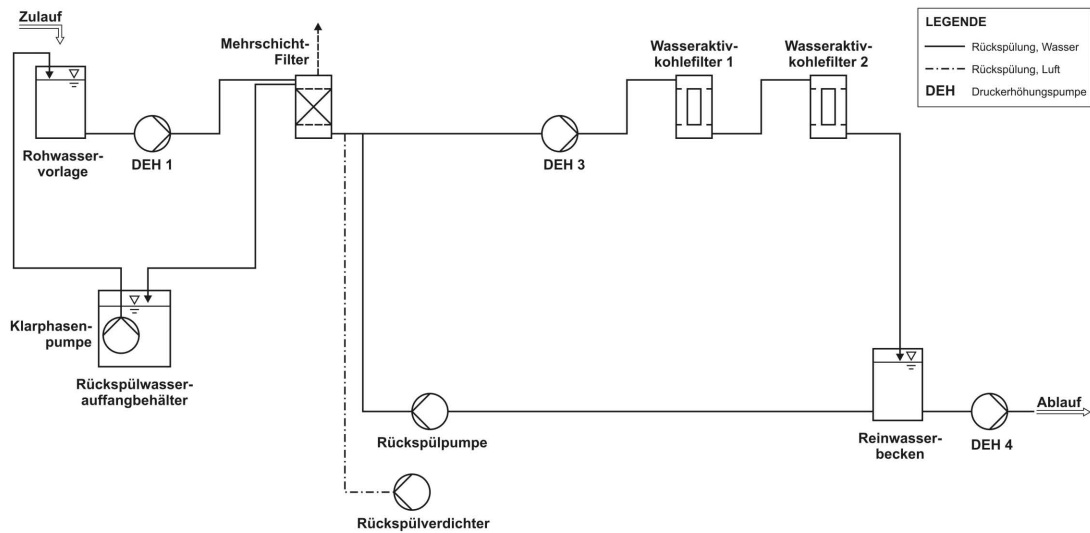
Zulauf

Rohwasservorlage

DEH 1

Mehrschicht-Filter

DEH 3

Wasseraktivkohlefilter 1

Wasseraktivkohlefilter 2

LEGENDE

Rückspülung, Wasser

Rückspülung, Luft

DEH Druckerhöhungspumpe

Klarphasenpumpe

Rückspülwasserauffangbehälter

Rückspülpumpe

Rückspülverdichter

Reinwasserbecken

DEH 4

Ablauf